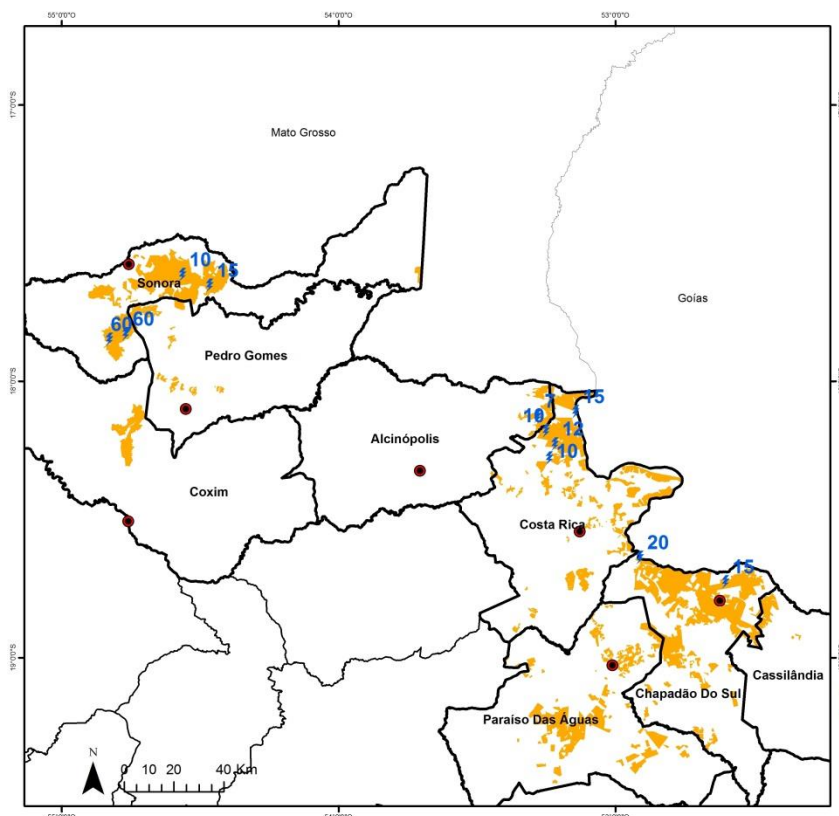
55°0'0"O
54°0'0"O
53°0'0"O
17°0'0"S
Mato Grosso
10
15
Sonora
60
60
Goías
Pedro Gomes
18°0'0"S
15
10
1
12
10
Alcinópolis
Coxim
Costa Rica
20
15
19°0'0"S
Cassilândia
Chapadão Do Sul
Paraiso Das Águas
N
0 10 20 40 Km
55°0'0"O
54°0'0"O
53°0'0"O